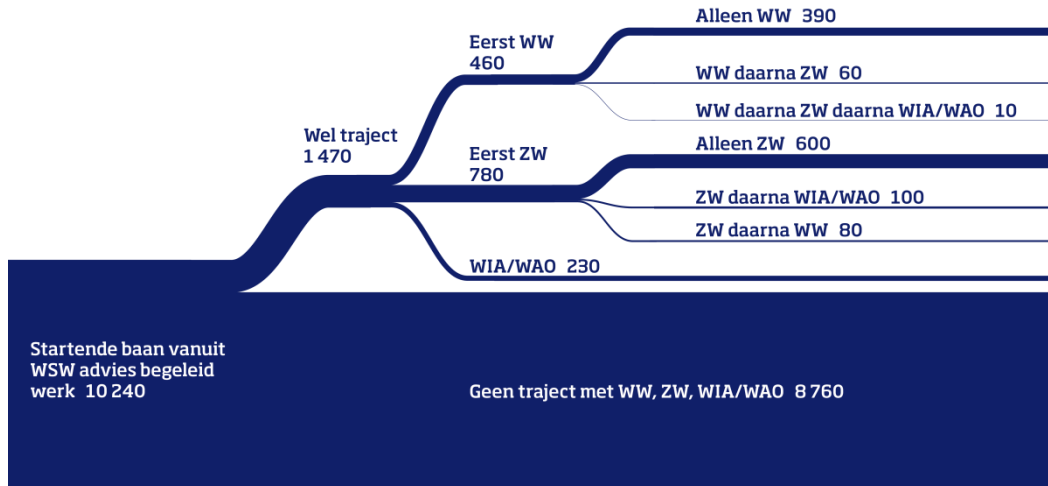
Alleen WW 390

Eerst WW
460

WW daarna ZW 60

WW daarna ZW daarna WIA/WAO 10

Wel traject
1 470

Alleen ZW 600

Eerst ZW
780

ZW daarna WIA/WAO 100

ZW daarna WW 80

WIA/WAO 230

Startende baan vanuit WSW advies begeleid werk 10 240

Geen traject met WW, ZW, WIA/WAO 8 760